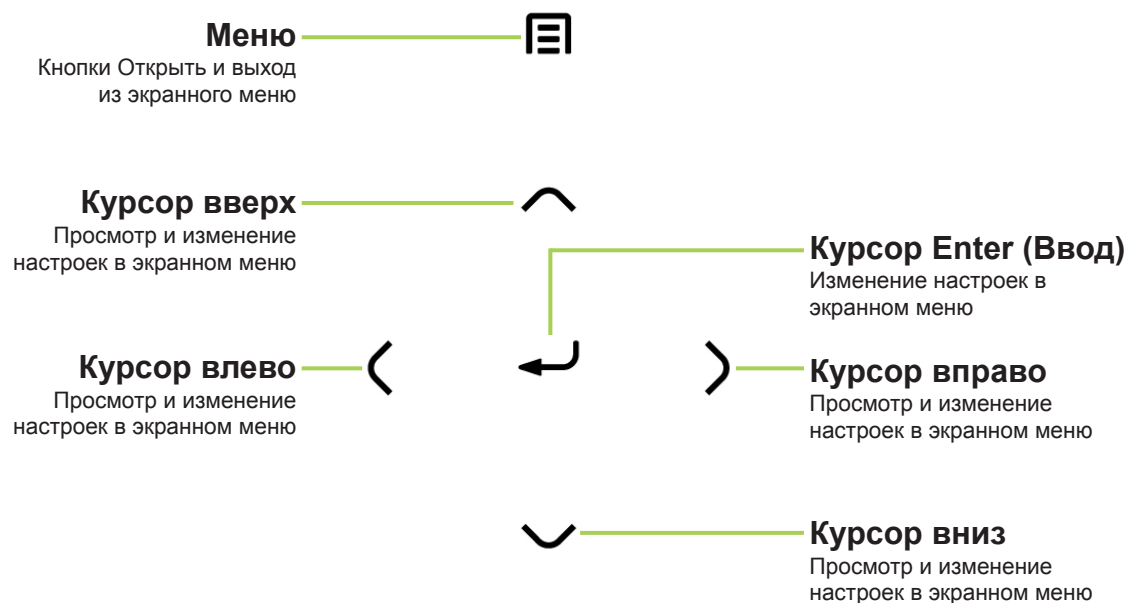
Меню
Кнопки Открыть и выход из экранного меню

Курсор вверх
Просмотр и изменение настроек в экранном меню

Курсор Enter (Ввод)
Изменение настроек в экранном меню

Курсор влево
Просмотр и изменение настроек в экранном меню

Курсор вправо
Просмотр и изменение настроек в экранном меню

Курсор вниз
Просмотр и изменение настроек в экранном меню